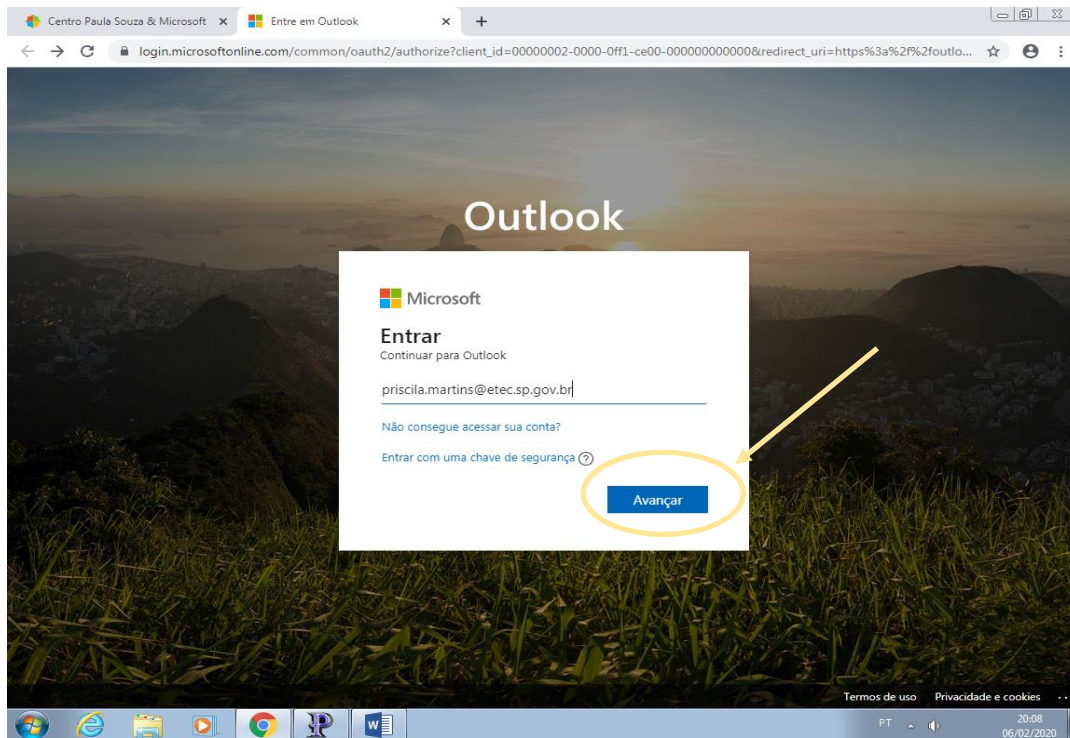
Centro Paula Souza & Microsoft ×
Entre em Outlook ×
+

login.microsoftonline.com/common/oauth2/authorize?client_id=00000002-0000-0ff1-ce00-000000000000&redirect_uri=https%3a%2f%2foutlo...

Outlook

Microsoft

Entrar
Continuar para Outlook

priscila.martins@etec.sp.gov.br

Não consegue acessar sua conta?

Entrar com uma chave de segurança ?

Avançar

Termos de uso Privacidade e cookies ...

PT

20:08
06/02/2020